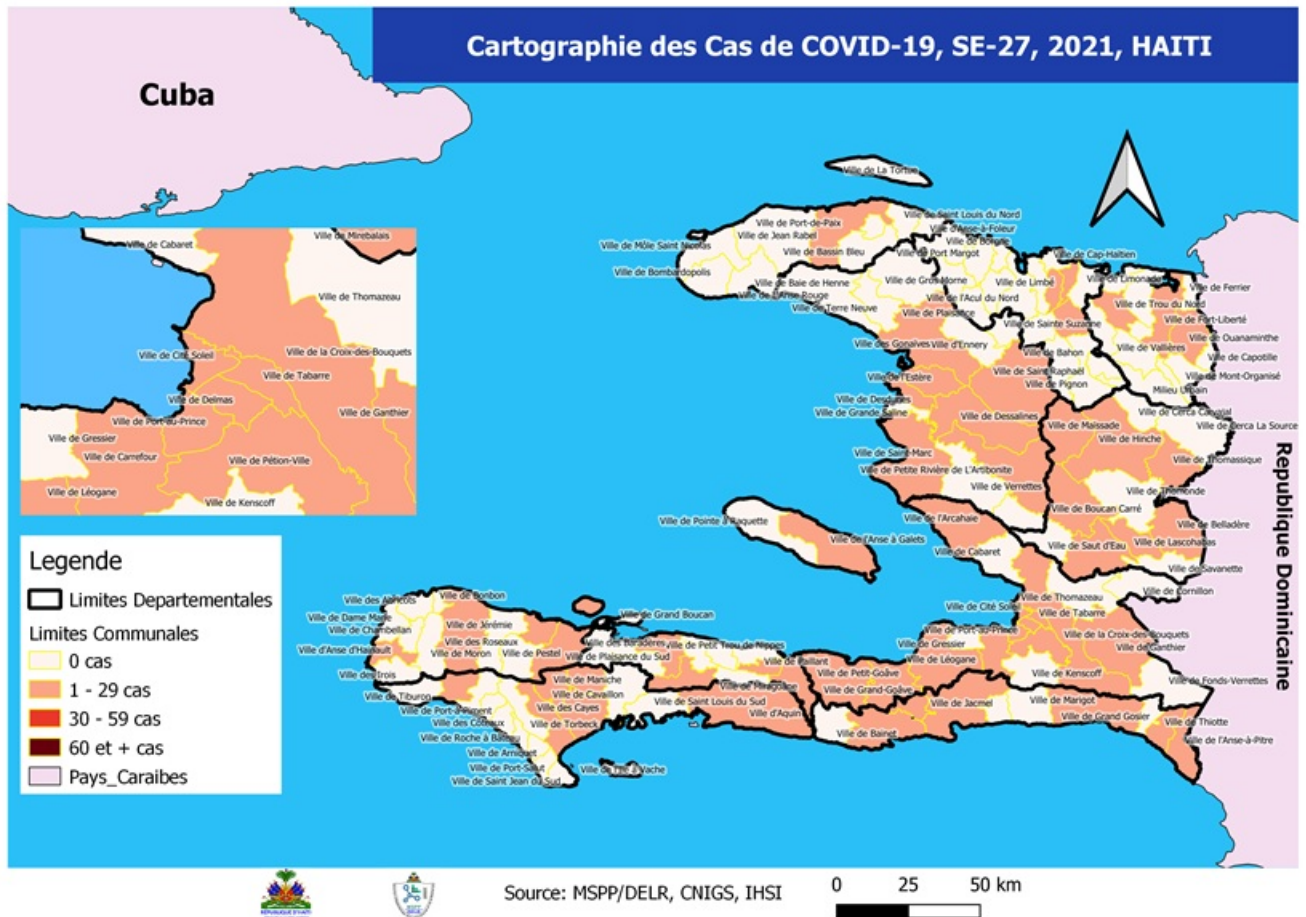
Cartographie des Cas de COVID-19, SE-27, 2021, HAITI

Cuba

Ville de Cabaret
Ville de Mirebalais
Ville de Thomazeau
Ville de Cité Soleil
Ville de la Croix-des-Bouquets
Ville de Tabarre
Ville de Delmas
Ville de Port-au-Prince
Ville de Ganthier
Ville de Gressier
Ville de Carrefour
Ville de Pétion-Ville
Ville de Léogane
Ville de Kenscoff

Ville de La Tortue
Ville de Port-de-Paix
Ville de Saint Louis du Nord
Ville d'Anse-à-Foleur
Ville de Jean Rabel
Ville de Môle Saint Nicolas
Ville de Bassin Bleu
Ville de Borgne
Ville de Port Margot
Ville de Cap-Haïtien
Ville de Bombardopolis
Ville de Baie de Henne
Ville de Gros-Morne
Ville de Limbé
Ville de Limonade
Ville de Ferrier
Ville de l'Anse Rouge
Ville de l'Acul du Nord
Ville de Trou du Nord
Ville de Terre Neuve
Ville de Plaisance
Ville de Fort-Liberté
Ville de Sainte Suzanne
Ville de Ouanaminthe
Ville des Gonaïves
Ville d'Ennery
Ville de Vallières
Ville de Bahon
Ville de Capotille
Ville de Saint Raphaël
Ville de Mont-Organisé
Ville de l'Estère
Ville de Pignon
Milieu Urbain
Ville de Desdunes
Ville de Grande Saline
Ville de Dessalines
Ville de Cerca Carvajal
Ville de Cerca La Source
Ville de Maïssade
Ville de Hinche
Ville de Saint-Marc
Ville de Thomassique
Ville de Petite Rivière de L'Artibonite
Ville de Verrettes
Ville de Thomonde
Ville de Pointe à Raquette
Ville de Boucan Carré
Ville de l'Arcahaie
Ville de Belladère
Ville de l'Anse à Galets
Ville de Lascahobas
Ville de Cabaret
Ville de Saut d'Eau
Ville de Savanette
Ville de Cornillon
Ville des Abricots
Ville de Bonbon
Ville de Dame Marie
Ville de Grand Boucan
Ville de Chambellan
Ville de Jérémie
Ville de Thomazeau
Ville de Cité Soleil
Ville de Tabarre
Ville de Port-au-Prince
Ville de la Croix-des-Bouquets
Ville de Ganthier
Ville des Roseaux
Ville des Baradères
Ville de Petit Trou de Nippes
Ville de Gressier
Ville d'Anse d'Hainault
Ville de Moron
Ville de Pestel
Ville de Plaisance du Sud
Ville de Léogane
Ville de Paillant
Ville des Irois
Ville de Maniche
Ville de Petit-Goâve
Ville de Kenscoff
Ville de Fonds-Verrettes
Ville de Tiburon
Ville de Cavaillon
Ville de Miragoâne
Ville de Grand-Goâve
Ville de Port-à-Piment
Ville des Cayes
Ville de Saint Louis du Sud
Ville de Jacmel
Ville de Marigot
Ville des Coteaux
Ville de Torbeck
Ville d'Aquin
Ville de Grand Gosier
Ville de Thiotte
Ville de Roche à Bateau
Ville de Bainet
Ville de l'Anse-à-Pitre
Ville de Arniquet
Ville de Port-Salut
Ville de l'Ile à Vache
Ville de Saint Jean du Sud

Republique Dominicaine

Legende
Limites Departementales
Limites Communales
0 cas
1 - 29 cas
30 - 59 cas
60 et + cas
Pays_Caraibes

Source: MSPP/DELR, CNIGS, IHSI
0 25 50 km